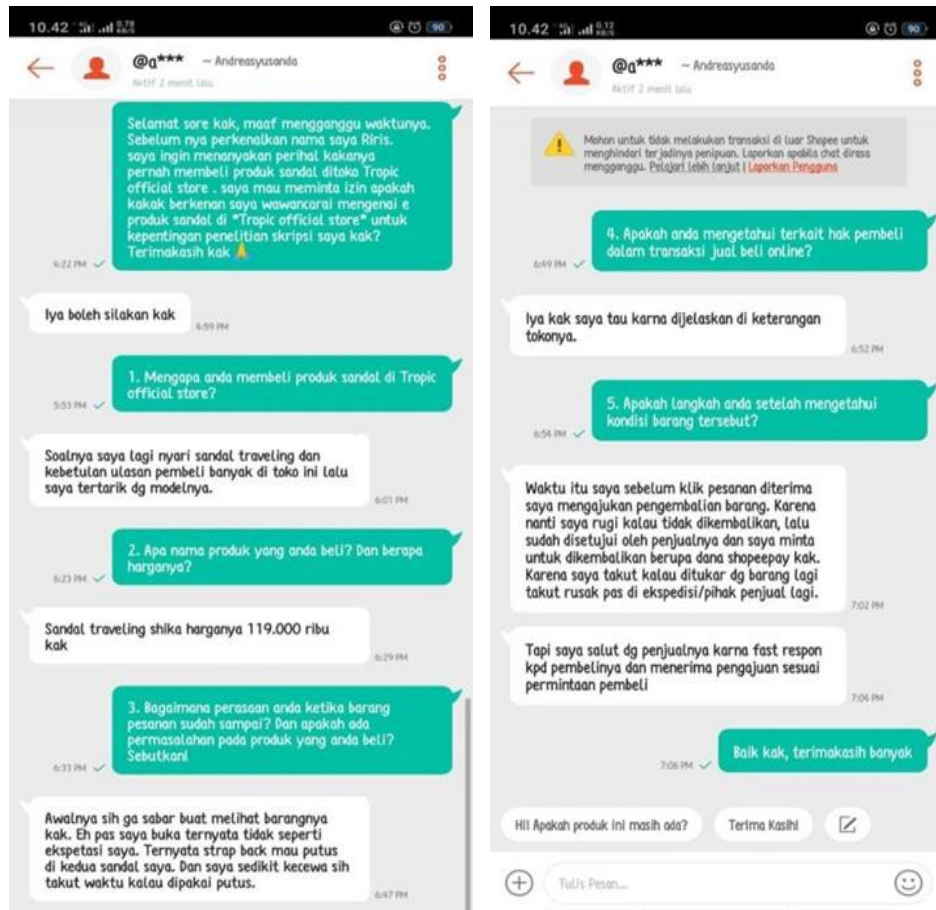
10.42 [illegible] 90

@a*** ~ Andreasyusanda
Aktif 2 menit lalu

Selamat sore kak, maaf mengganggu waktunya. Sebelum nya perkenalkan nama saya Riris. saya ingin menanyakan perihal kakanya pernah membeli produk sandal ditoko Tropic official store . saya mau meminta izin apakah kakak berkenan saya wawancarai mengenai e produk sandal di *Tropic official store* untuk kepentingan penelitian skripsi saya kak? Terimakasih kak 🙏
5:22 PM

Iya boleh silakan kak
5:59 PM

1. Mengapa anda membeli produk sandal di Tropic official store?
5:53 PM

Soalnya saya lagi nyari sandal traveling dan kebetulan ulasan pembeli banyak di toko ini lalu saya tertarik dg modelnya.
6:01 PM

2. Apa nama produk yang anda beli? Dan berapa harganya?
6:23 PM

Sandal traveling shika harganya 119.000 ribu kak
6:29 PM

3. Bagaimana perasaan anda ketika barang pesanan sudah sampai? Dan apakah ada permasalahan pada produk yang anda beli? Sebutkan!
6:33 PM

Awalnya sih ga sabar buat melihat barangnya kak. Eh pas saya buka ternyata tidak seperti ekspetasi saya. Ternyata strap back mau putus di kedua sandal saya. Dan saya sedikit kecewa sih takut waktu kalau dipakai putus.
6:47 PM

10.42 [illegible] 90

@a*** ~ Andreasyusanda
Aktif 2 menit lalu

Mohon untuk tidak melakukan transaksi di luar Shopee untuk menghindari terjadinya penipuan. Laporkan apabila chat dirasa mengganggu. Pelajari lebih lanjut | Laporkan Pengguna

4. Apakah anda mengetahui terkait hak pembeli dalam transaksi jual beli online?
6:49 PM

Iya kak saya tau karna dijelaskan di keterangan tokonya.
6:52 PM

5. Apakah langkah anda setelah mengetahui kondisi barang tersebut?
6:54 PM

Waktu itu saya sebelum klik pesanan diterima saya mengajukan pengembalian barang. Karena nanti saya rugi kalau tidak dikembalikan, lalu sudah disetujui oleh penjualnya dan saya minta untuk dikembalikan berupa dana shopeepay kak. Karena saya takut kalau ditukar dg barang lagi takut rusak pas di ekspedisi/pihak penjual lagi.
7:02 PM

Tapi saya salut dg penjualnya karna fast respon kpd pembelinya dan menerima pengajuan sesuai permintaan pembeli
7:04 PM

Baik kak, terimakasih banyak
7:06 PM

Hi! Apakah produk ini masih ada?
Terima Kasih!

Tulis Pesan...